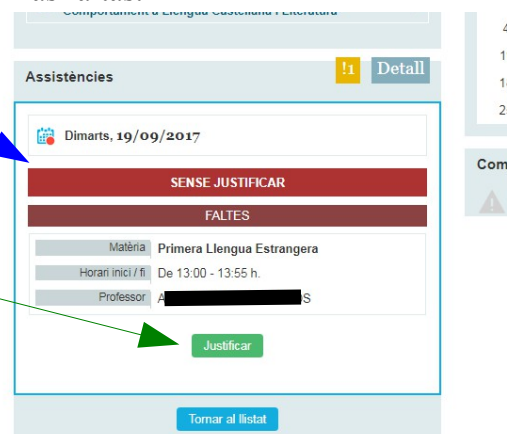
Comportament a Llengua Castellana i Literatura

Assistències

!1 Detall

Dimarts, 19/09/2017

SENSE JUSTIFICAR

FALTES

| Matèria | Primera Llengua Estrangera |
|---|---|
| Horari inici / fi | De 13:00 - 13:55 h. |
| Professor | A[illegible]S |

Justificar

Tornar al llistat

4
1
1
2

Com